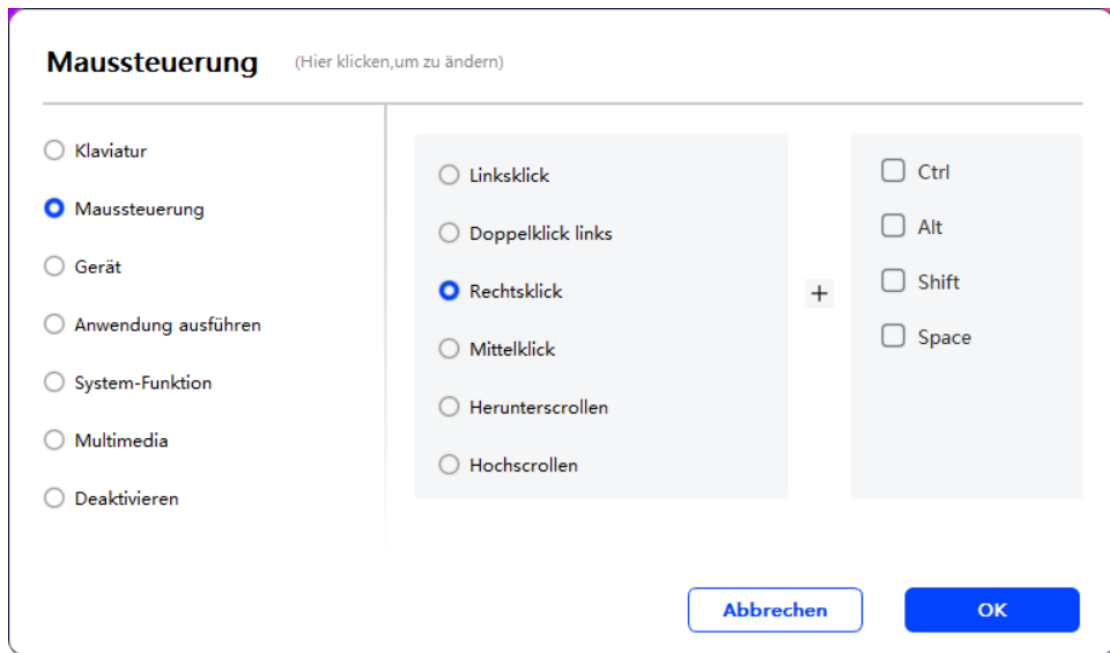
Maussteuerung (Hier klicken,um zu ändern)

Klaviatur
Maussteuerung
Gerät
Anwendung ausführen
System-Funktion
Multimedia
Deaktivieren

Linksklick
Doppelklick links
Rechtsklick
Mittelklick
Herunterscrollen
Hochscrollen

+

Ctrl
Alt
Shift
Space

Abbrechen
OK